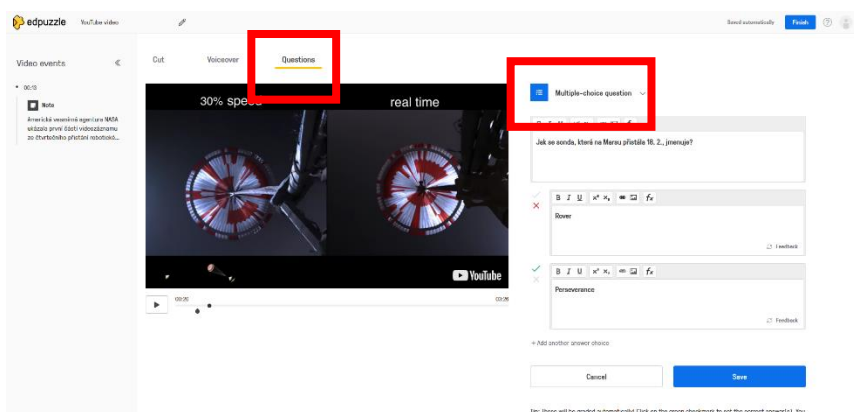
edpuzzle YouTube video

Saved automatically Finish

Video events «

• 00:13

Note

Americká vesmírná agentura NASA ukázala první části videozáznamu ze čtvrtečního přistání robotickfootball...

Cut Voiceover Questions

30% speed real time

YouTube

00:25 02:26

Multiple-choice question

Jak se sonda, která na Marsu přistála 18. 2., jmenuje?

B I U $x^2$ $x_2$ fx

Rover

Feedback

B I U $x^2$ $x_2$ fx

Perseverance

Feedback

+ Add another answer choice

Cancel Save

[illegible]